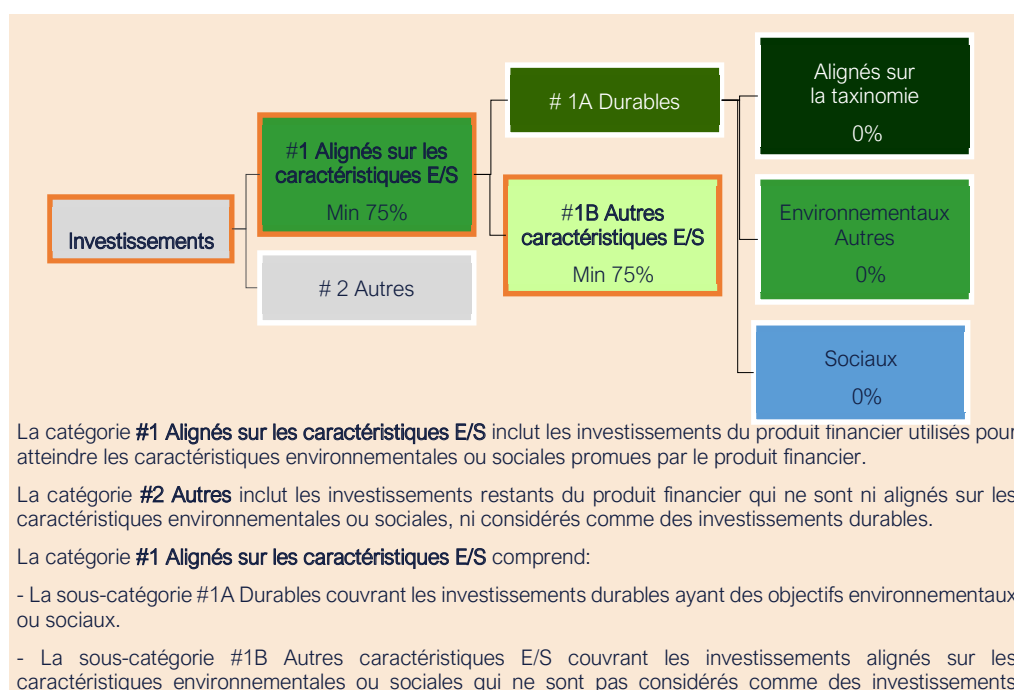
Investissements

#1 Alignés sur les caractéristiques E/S
Min 75%

# 2 Autres

# 1A Durables

#1B Autres caractéristiques E/S
Min 75%

Alignés sur la taxinomie
0%

Environnementaux Autres
0%

Sociaux
0%

La catégorie **#1 Alignés sur les caractéristiques E/S** inclut les investissements du produit financier utilisés pour atteindre les caractéristiques environnementales ou sociales promues par le produit financier.

La catégorie **#2 Autres** inclut les investissements restants du produit financier qui ne sont ni alignés sur les caractéristiques environnementales ou sociales, ni considérés comme des investissements durables.

La catégorie **#1 Alignés sur les caractéristiques E/S** comprend:

- La sous-catégorie #1A Durables couvrant les investissements durables ayant des objectifs environnementaux ou sociaux.

- La sous-catégorie #1B Autres caractéristiques E/S couvrant les investissements alignés sur les caractéristiques environnementales ou sociales qui ne sont pas considérés comme des investissements